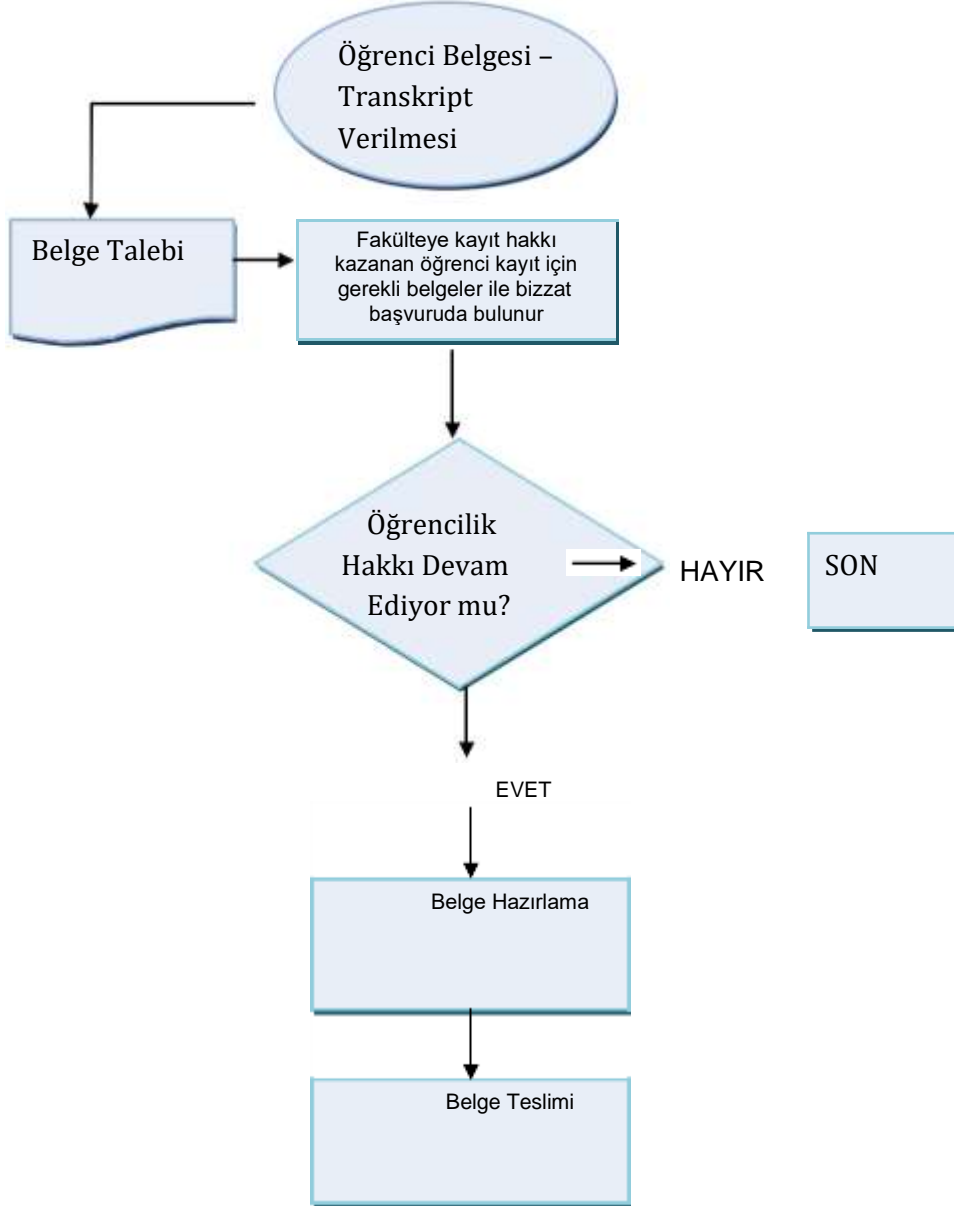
Öğrenci Belgesi – Transkript Verilmesi

Belge Talebi

Fakülteye kayıt hakkı kazanan öğrenci kayıt için gerekli belgeler ile bizzat başvuruda bulunur

Öğrencilik Hakkı Devam Ediyor mu?

HAYIR

SON

EVET

Belge Hazırlama

Belge Teslimi